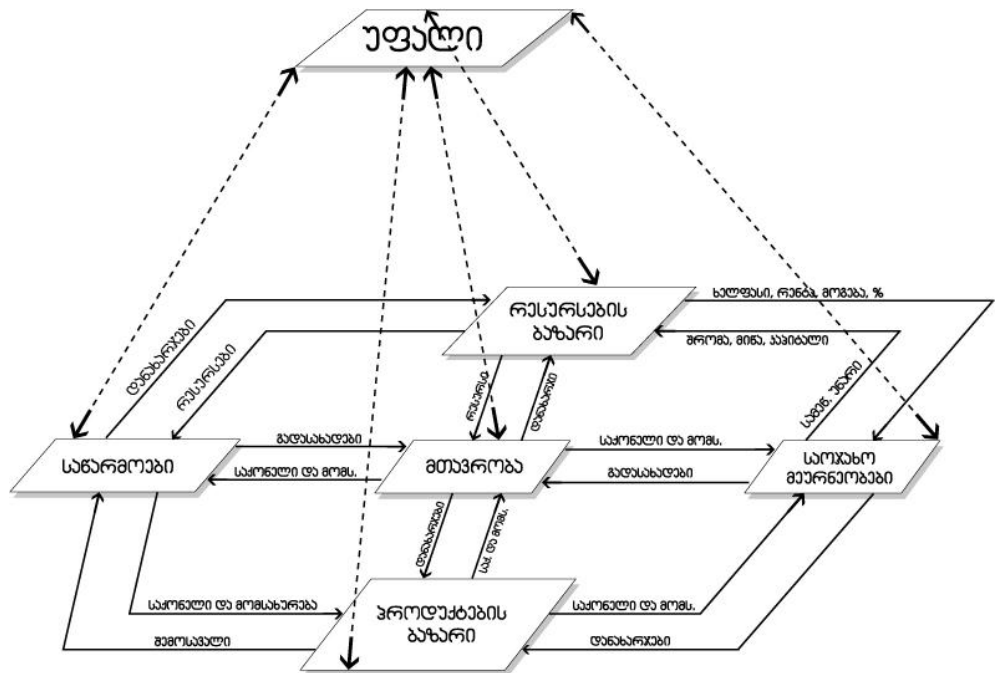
ფული

რესურსების ბაზარი

ხელფასი, რენტა, მოგება, %

შრომა, მიწა, კაპიტალი

დანახარჯები

რესურსები

რესურსი

დანახარჯი

საქონ. ფული

საწარმოები

გადასახადები

საქონელი და მომს.

მთავრობა

საქონელი და მომს.

გადასახადები

საოჯახო მეურნეობები

დანახარჯები

საქ. და მომს.

საქონელი და მომსახურება

პროდუქტების ბაზარი

საქონელი და მომს.

შემოსავალი

დანახარჯები